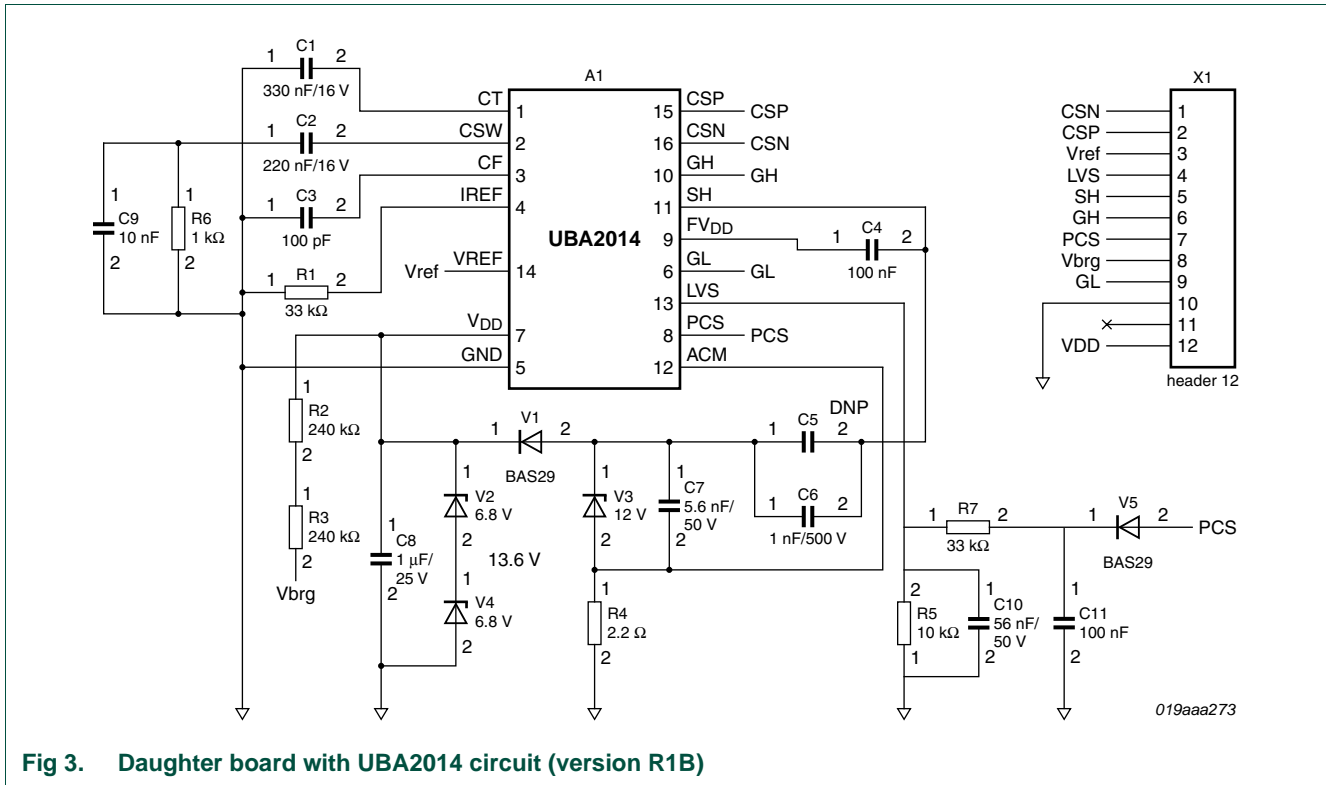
1 C1 2
330 nF/16 V
1 C2 2
220 nF/16 V
1 C3 2
100 pF
1 R1 2
33 kΩ
1
C9
10 nF
2
1
R6
1 kΩ
2

A1
CT 1
CSW 2
CF 3
IREF 4
Vref VREF 14
$V_{DD}$ 7
GND 5
UBA2014
15 CSP CSP
16 CSN CSN
10 GH GH
11 SH
9 $FV_{DD}$
6 GL GL
13 LVS
8 PCS PCS
12 ACM

1 C4 2
100 nF

X1
CSN 1
CSP 2
Vref 3
LVS 4
SH 5
GH 6
PCS 7
Vbrg 8
GL 9
10
11
VDD 12
header 12

1
R2
240 kΩ
2
1
R3
240 kΩ
2
Vbrg

1
C8
1 μF/
25 V
2

1 V1 2
BAS29
1
V2
6.8 V
2
13.6 V
1
V4
6.8 V
2

1
V3
12 V
2
1
R4
2.2 Ω
2

1
C7
5.6 nF/
50 V
2

1 C5 2
DNP
1 C6 2
1 nF/500 V

1 R7 2
33 kΩ
1 V5 2 PCS
BAS29
2
R5
10 kΩ
1
1
C10
56 nF/
50 V
2
1
C11
100 nF
2

019aaa273

Fig 3. Daughter board with UBA2014 circuit (version R1B)